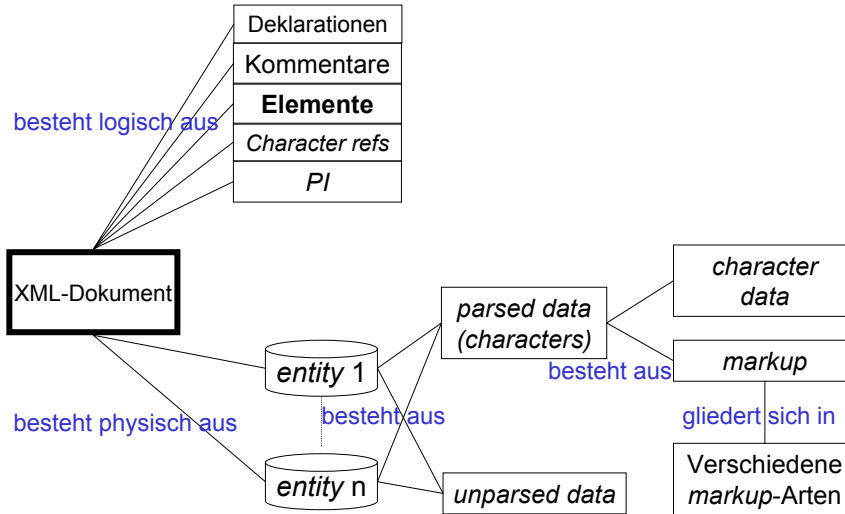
Deklarationen
Kommentare
Elemente
Character refs
PI

besteht logisch aus

XML-Dokument

besteht physisch aus

entity 1
besteht aus
entity n

parsed data (characters)
unparsed data

besteht aus

character data
markup

gliedert sich in

Verschiedene markup-Arten